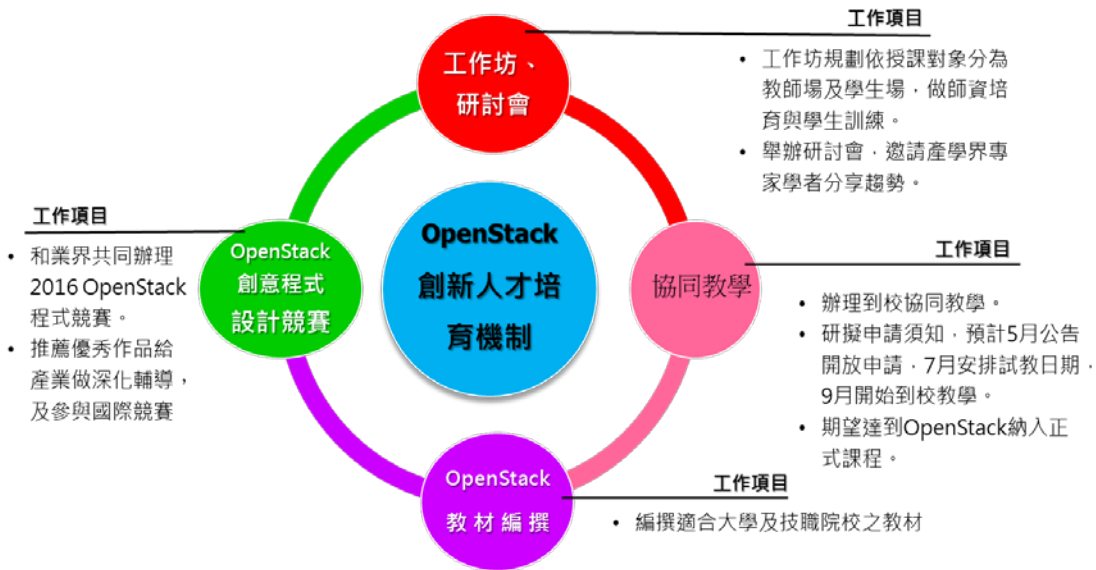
OpenStack
創新人才培育機制

工作坊、研討會

工作項目
• 工作坊規劃依授課對象分為教師場及學生場，做師資培育與學生訓練。
• 舉辦研討會，邀請產學界專家學者分享趨勢。

協同教學

工作項目
• 辦理到校協同教學。
• 研擬申請須知，預計5月公告開放申請，7月安排試教日期，9月開始到校教學。
• 期望達到OpenStack納入正式課程。

OpenStack
教 材 編 撰

工作項目
• 編撰適合大學及技職院校之教材

OpenStack
創意程式設計競賽

工作項目
• 和業界共同辦理2016 OpenStack程式競賽。
• 推薦優秀作品給產業做深化輔導，及參與國際競賽